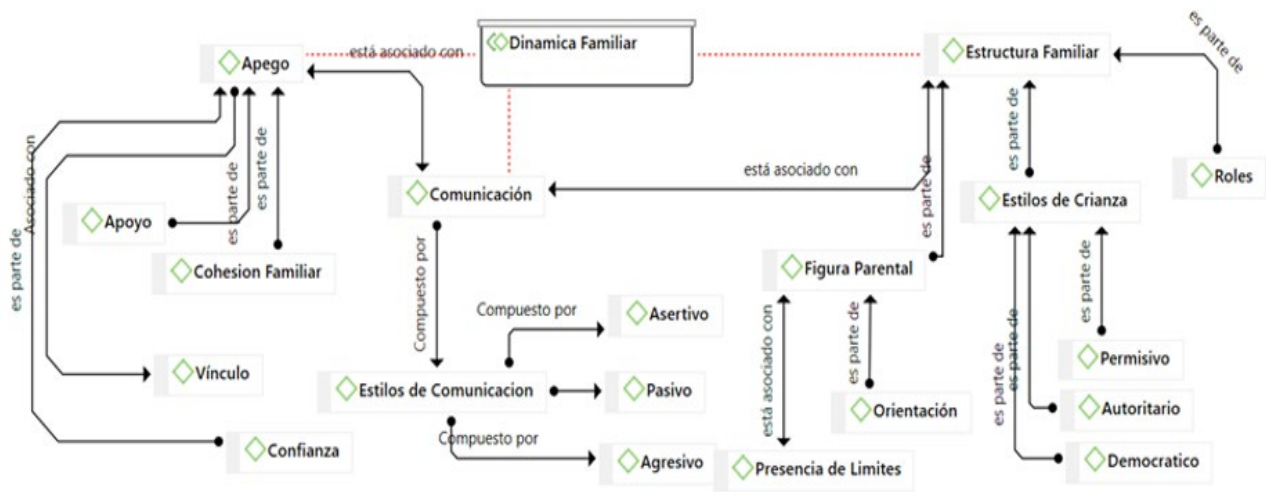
Dinamica Familiar

Apego

está asociado con

Estructura Familiar

es parte de

es parte de

Roles

Asociado con

es parte de

Comunicación

está asociado con

es parte de

Estilos de Crianza

es parte de

es parte de

Apoyo

Cohesion Familiar

Compuesto por

Figura Parental

es parte de

Compuesto por

Asertivo

está asociado con

es parte de

es parte de

es parte de

Permisivo

Vínculo

Estilos de Comunicacion

Pasivo

Orientación

Autoritario

Compuesto por

Confianza

Agresivo

Presencia de Limites

Democratico